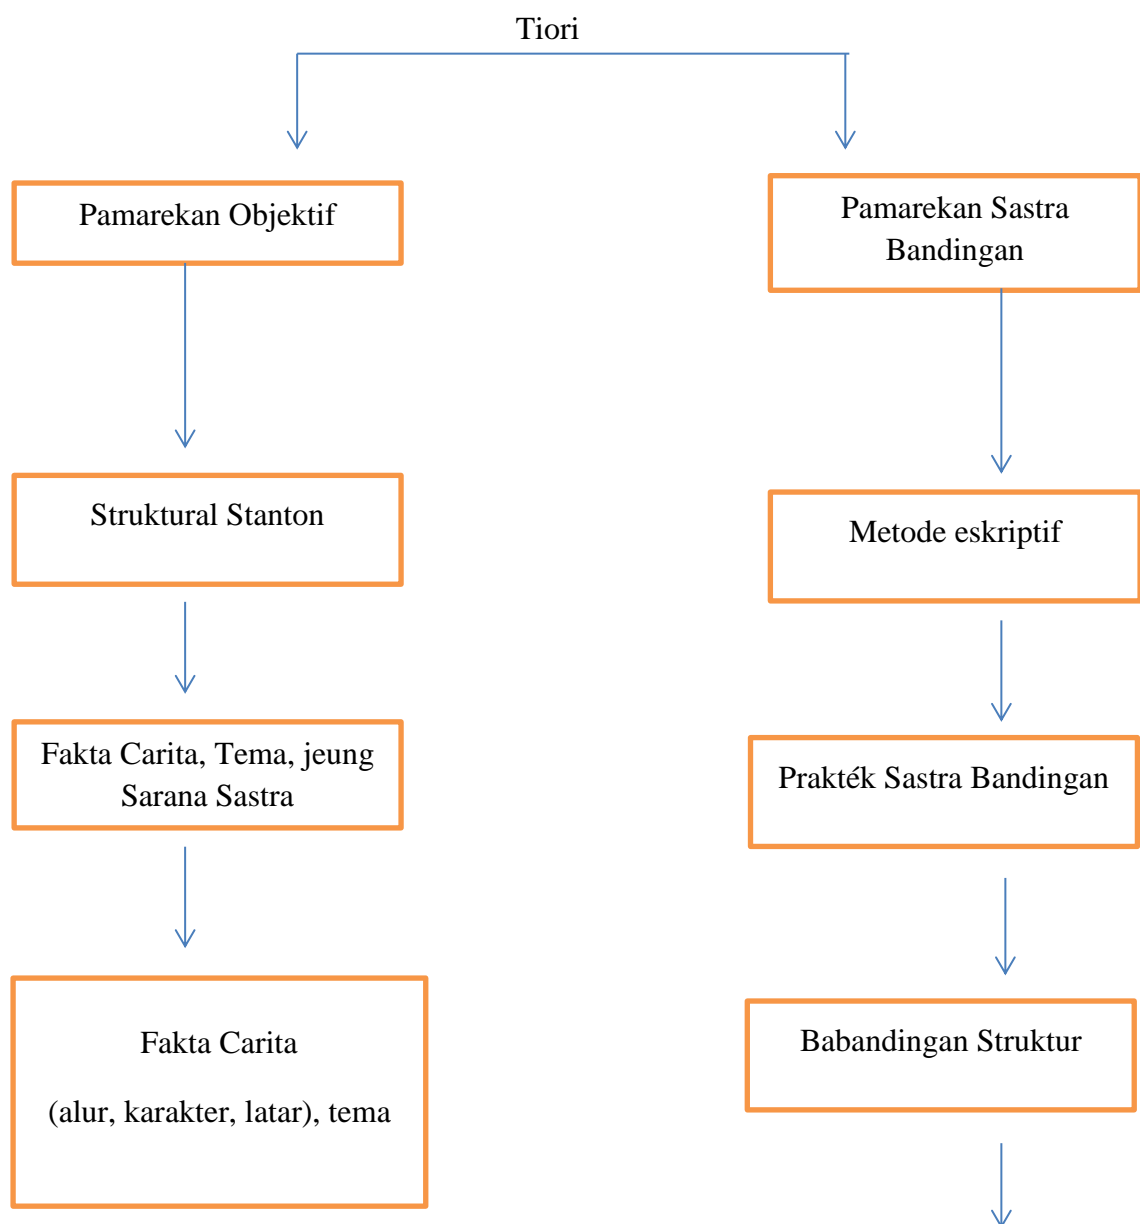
Tiori

Pamarekan Objektif

Struktural Stanton

Fakta Carita, Tema, jeung Sarana Sastra

Fakta Carita

(alur, karakter, latar), tema

Pamarekan Sastra Bandingan

Metode eskriptif

Prakték Sastra Bandingan

Babandingan Struktur